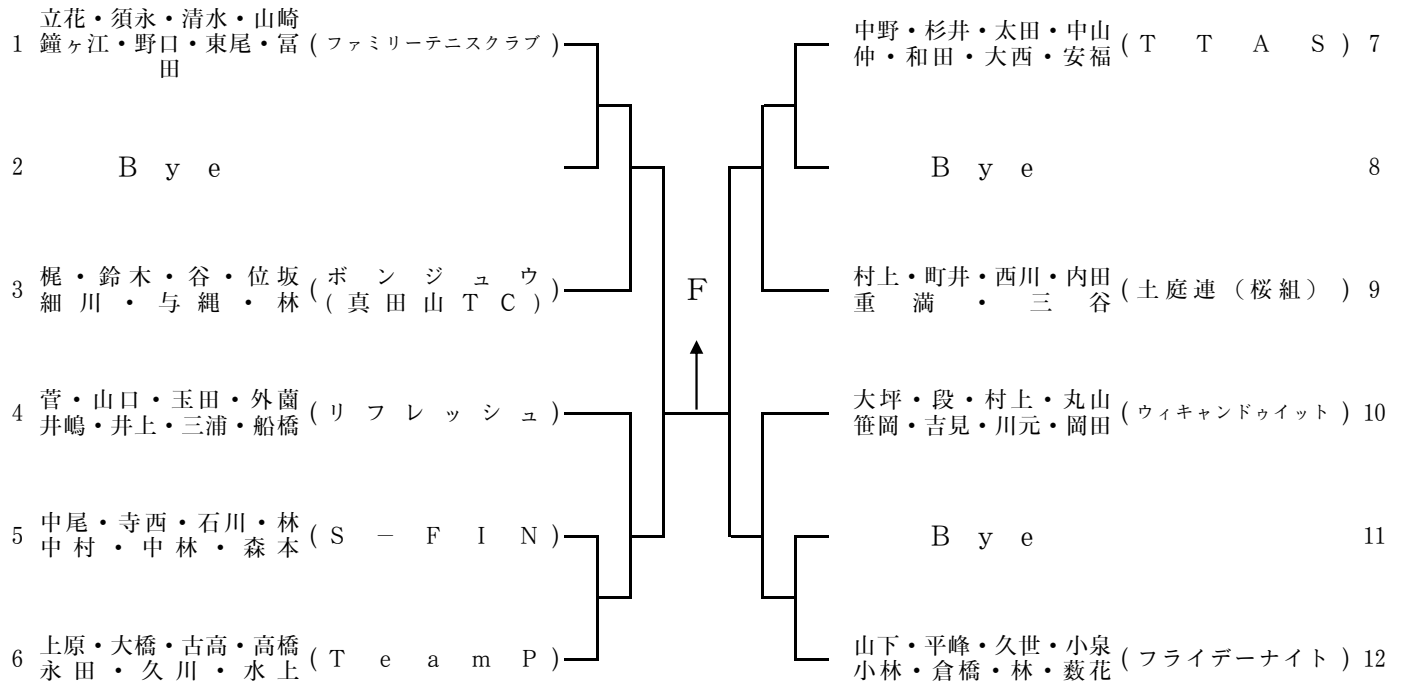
1 立花・須永・清水・山崎 鐘ヶ江・野口・東尾・冨田 (ファミリーテニスクラブ)

2 Bye

3 梶・鈴木・谷・位坂 細川・与縄・林 (ボンジュウ (真田山TC))

4 菅・山口・玉田・外薗 井嶋・井上・三浦・船橋 (リフレッシュ)

5 中尾・寺西・石川・林 中村・中林・森本 (S－FIN)

6 上原・大橋・古高・高橋 永田・久川・水上 (Team P)

F

中野・杉井・太田・中山 仲・和田・大西・安福 (TTAS) 7

Bye 8

村上・町井・西川・内田 重満・三谷 (土庭連（桜組）) 9

大坪・段・村上・丸山 笹岡・吉見・川元・岡田 (ウィキャンドゥイット) 10

Bye 11

山下・平峰・久世・小泉 小林・倉橋・林・薮花 (フライデーナイト) 12